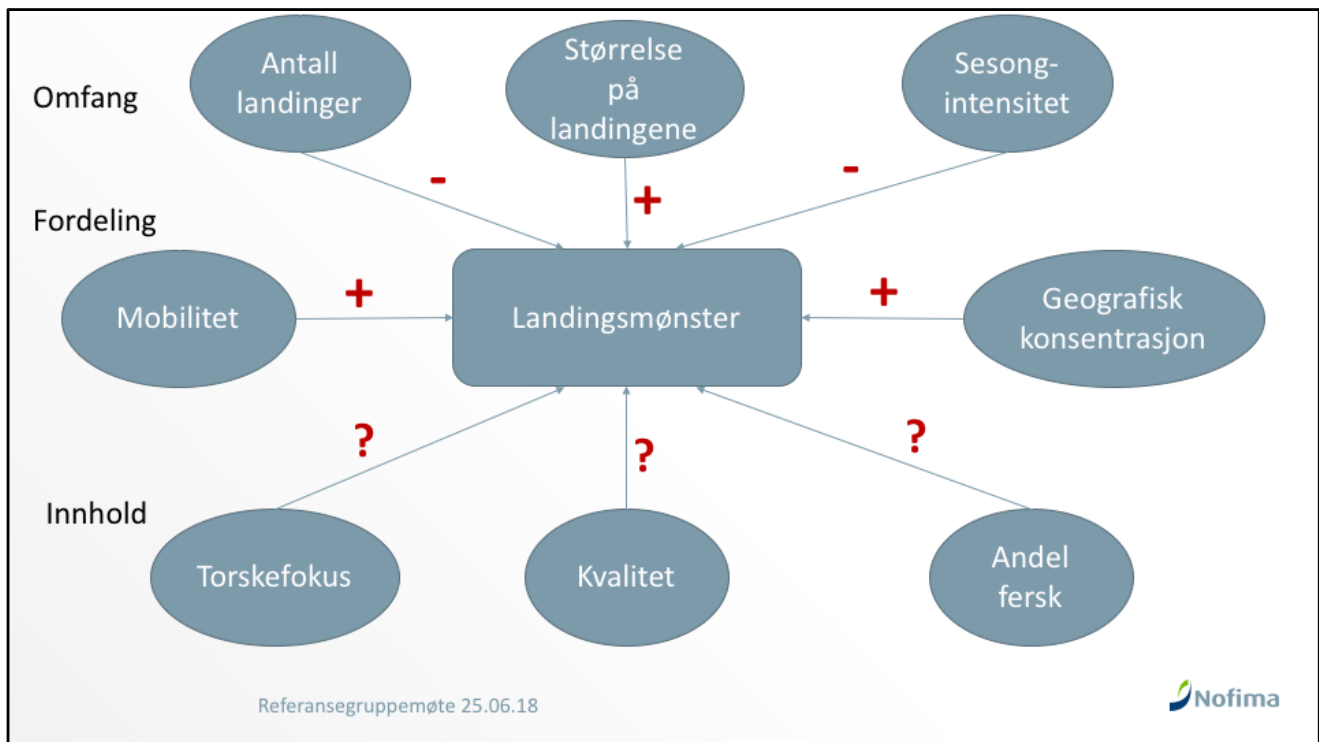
Omfang

Antall landinger

Størrelse på landingene

Sesong-intensitet

-

+

-

Fordeling

Mobilitet

+

Landingsmønster

+

Geografisk konsentrasjon

?

?

?

Innhold

Torskefokus

Kvalitet

Andel fersk

Referansegruppemøte 25.06.18

Nofima